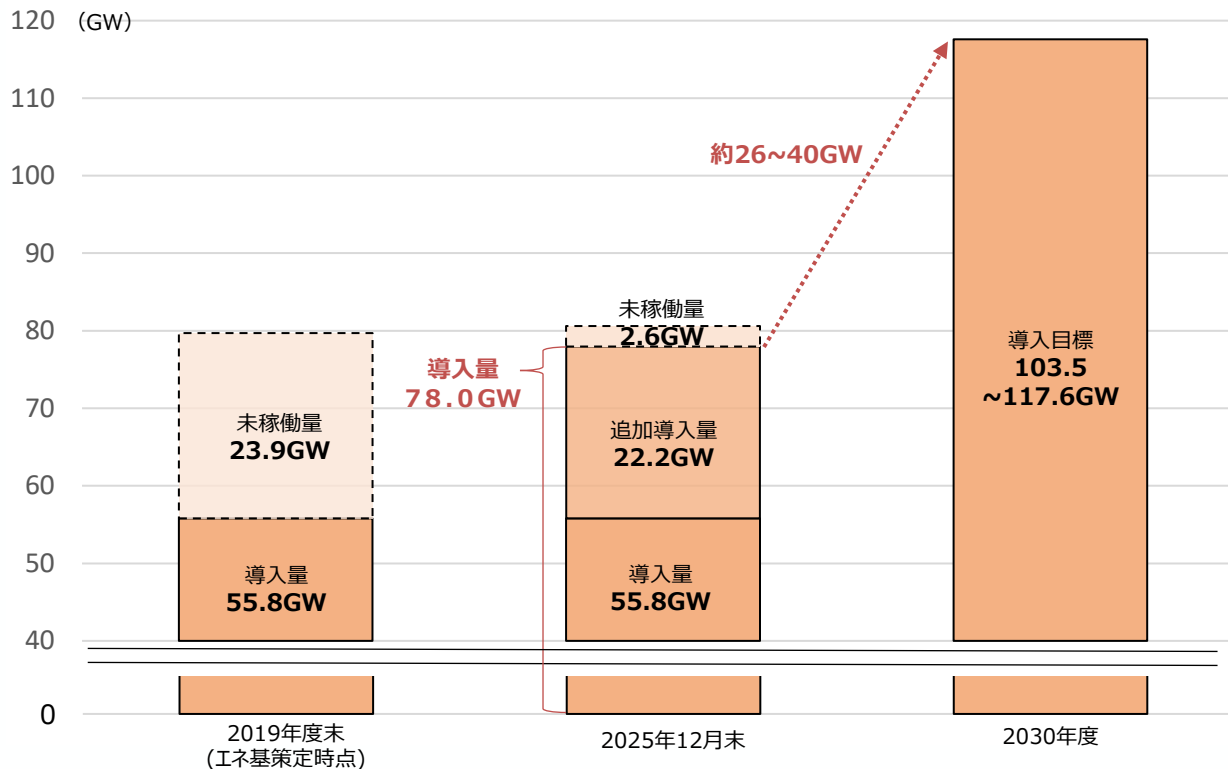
120 (GW)
110
100
90
80
70
60
50
40
0

約26~40GW

未稼働量
23.9GW

導入量
55.8GW

未稼働量
2.6GW

導入量
78.0GW

追加導入量
22.2GW

導入量
55.8GW

導入目標
103.5
~117.6GW

2019年度末
(エネ基策定時点)

2025年12月末

2030年度